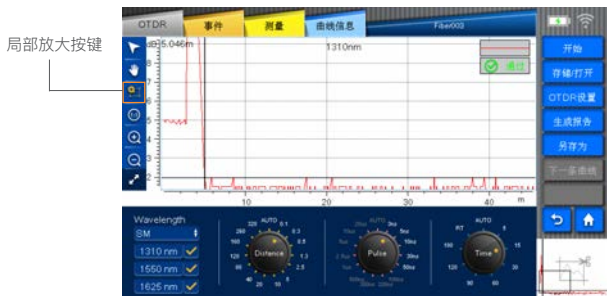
局部放大按键

OTDR
事件
测量
曲线信息
Fiber002

开始
存储/打开
OTDR设置
生成报告
另存为
下一条曲线

dB 5.046m
1310nm
通过

10
9
8
7
6
5
4
3
2
1

10
20
30
40
m

Wavelength
SM
1310 nm
1550 nm
1625 nm

AUTO
320
0.1
260
0.3
160
0.5
120
1.3
80
2.5
40
20
10
5
Distance

AUTO
5ns
10ns
20ns
30ns
Pulse
50ns

RT
AUTO
5
15
30
60
90
120
Time